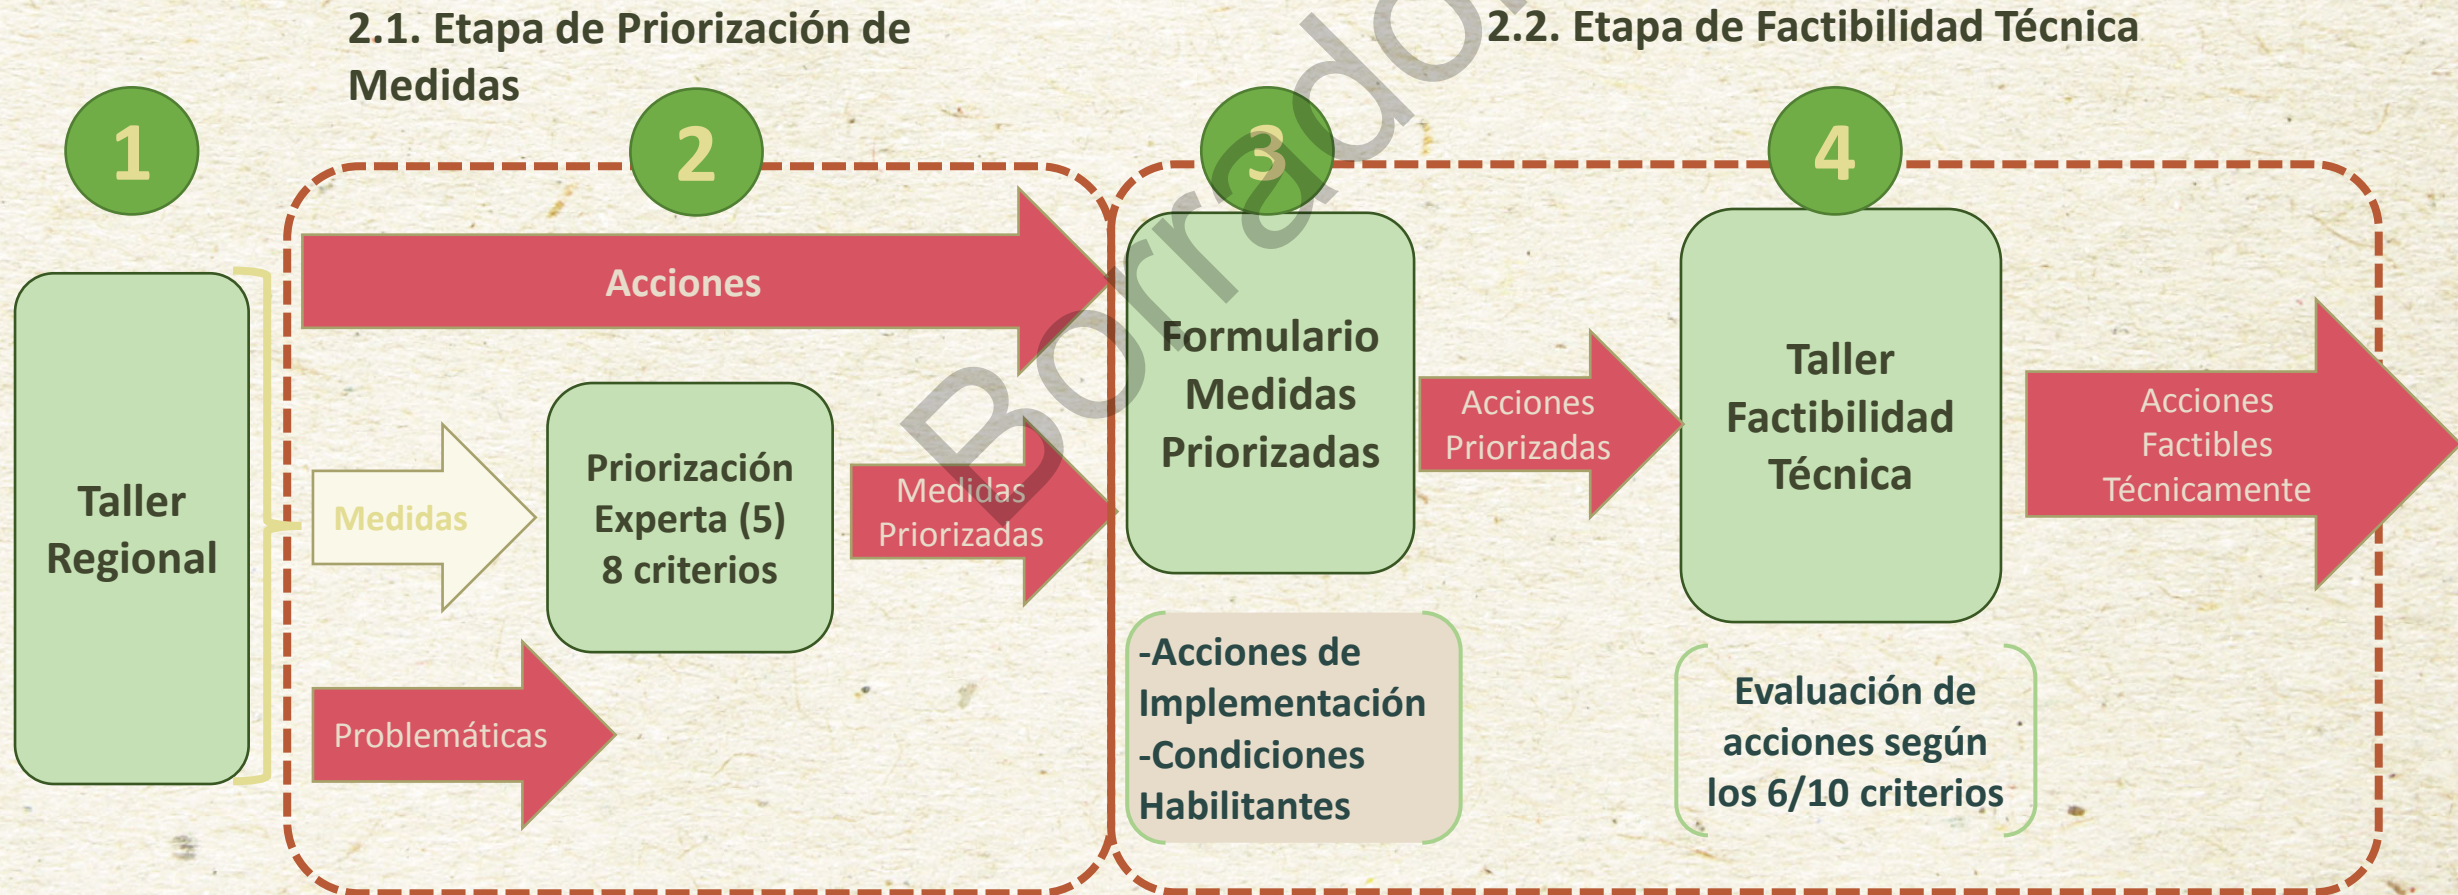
2.1. Etapa de Priorización de Medidas

2.2. Etapa de Factibilidad Técnica

Borrador

1

Taller Regional

2

Acciones

Medidas

Priorización Experta (5) 8 criterios

Medidas Priorizadas

Problemáticas

3

Formulario Medidas Priorizadas

-Acciones de Implementación -Condiciones Habilitantes

Acciones Priorizadas

4

Taller Factibilidad Técnica

Evaluación de acciones según los 6/10 criterios

Acciones Factibles Técnicamente